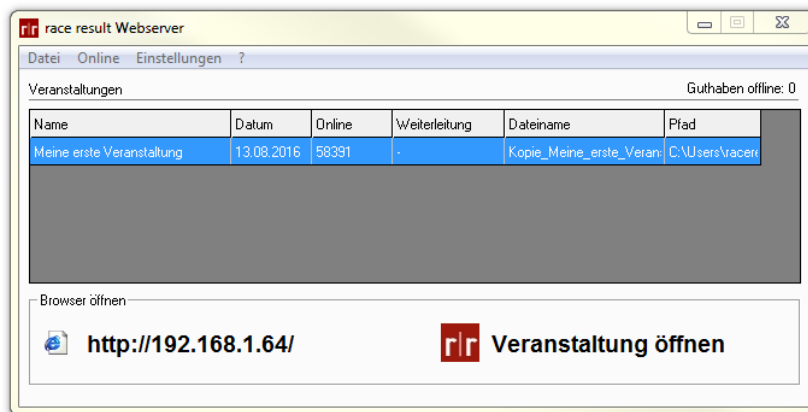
r|r race result Webserver

Datei Online Einstellungen ?

Veranstaltungen

Guthaben offline: 0

| Name | Datum | Online | Weiterleitung | Dateiname | Pfad |
|---|---|---|---|---|---|
| Meine erste Veranstaltung | 13.08.2016 | 58391 | - | Kopie_Meine_erste_Verans | C:\Users\racere |

Browser öffnen

http://192.168.1.64/

r|r Veranstaltung öffnen